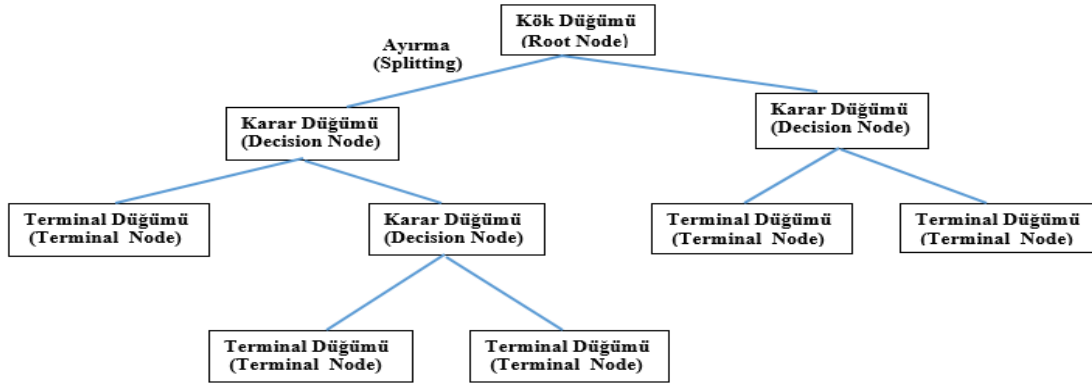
Kök Düğümü
(Root Node)

Ayırma
(Splitting)

Karar Düğümü
(Decision Node)

Karar Düğümü
(Decision Node)

Terminal Düğümü
(Terminal Node)

Karar Düğümü
(Decision Node)

Terminal Düğümü
(Terminal Node)

Terminal Düğümü
(Terminal Node)

Terminal Düğümü
(Terminal Node)

Terminal Düğümü
(Terminal Node)